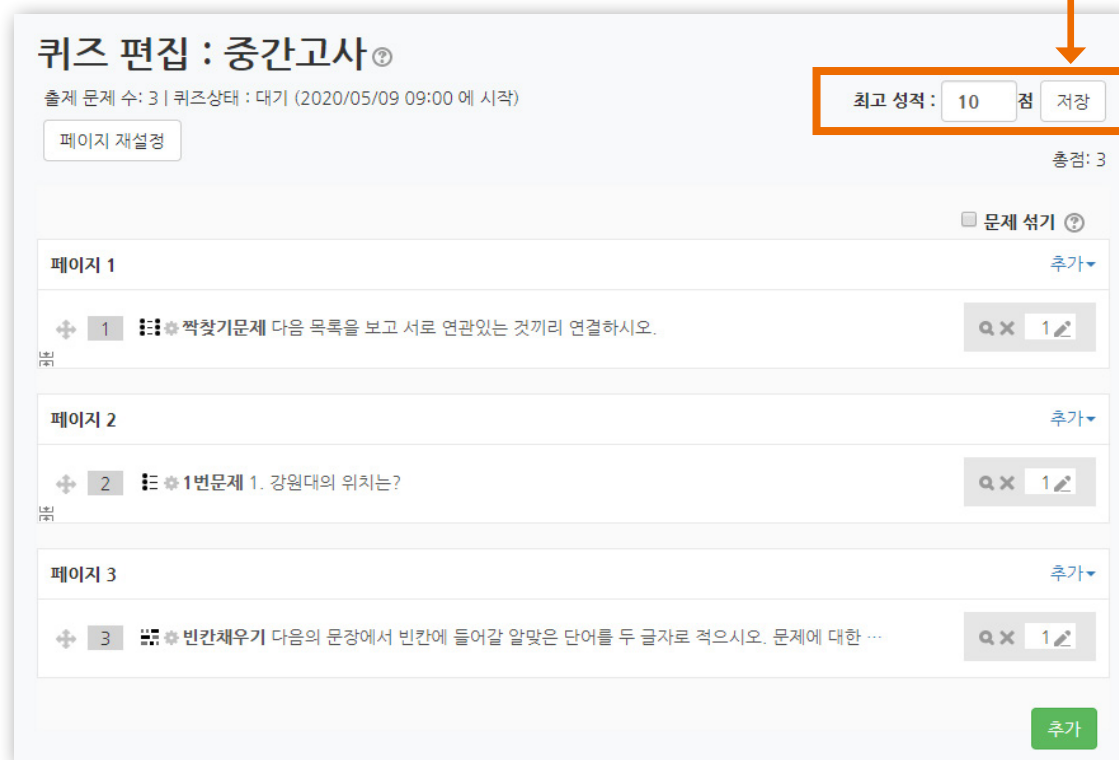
퀴즈 편집 : 중간고사

출제 문제 수: 3 | 퀴즈상태 : 대기 (2020/05/09 09:00 에 시작)

페이지 재설정

최고 성적 : 10 점 저장

총점: 3

문제 섞기

페이지 1

추가

1 짝찾기문제 다음 목록을 보고 서로 연관있는 것끼리 연결하시오.

1

페이지 2

추가

2 1번문제 1. 강원대의 위치는?

1

페이지 3

추가

3 빈칸채우기 다음의 문장에서 빈칸에 들어갈 알맞은 단어를 두 글자로 적으시오. 문제에 대한 …

1

추가